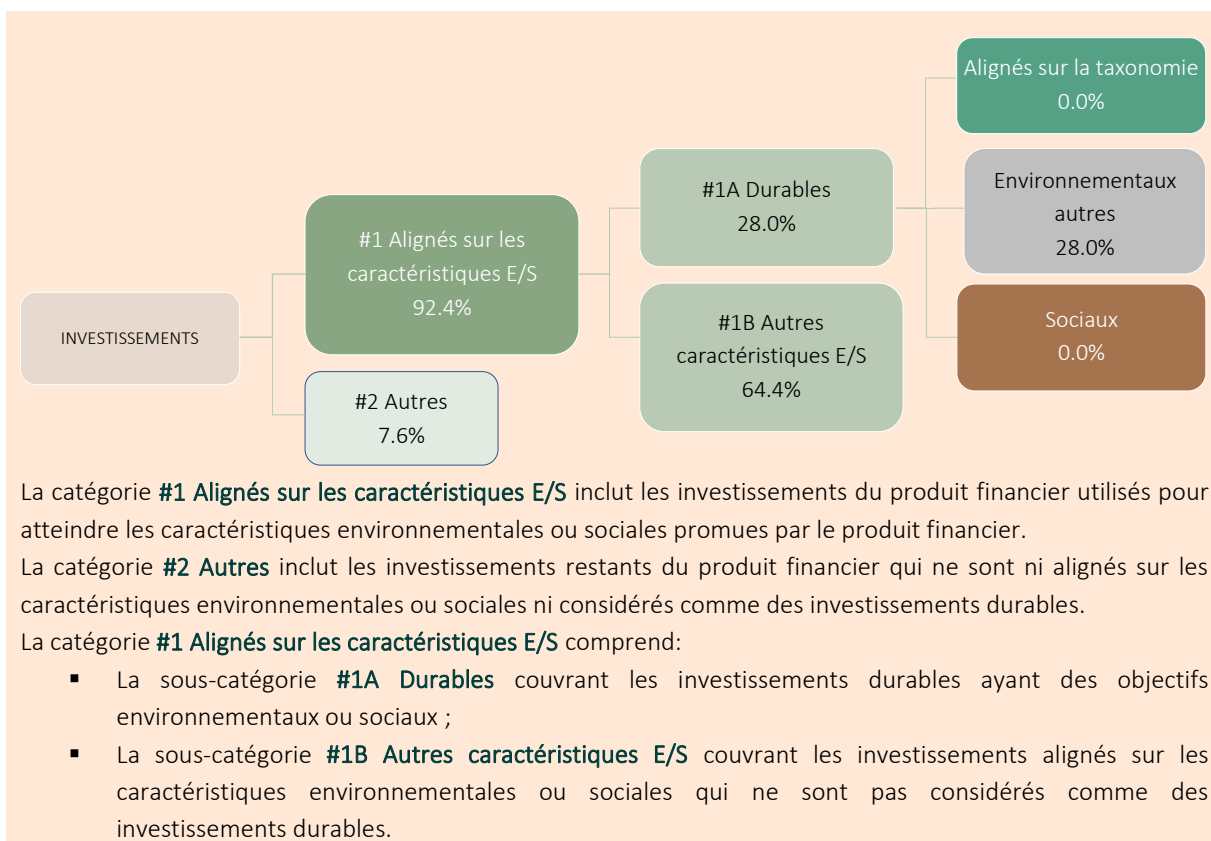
INVESTISSEMENTS

#1 Alignés sur les caractéristiques E/S
92.4%

#2 Autres
7.6%

#1A Durables
28.0%

#1B Autres caractéristiques E/S
64.4%

Alignés sur la taxonomie
0.0%

Environnementaux autres
28.0%

Sociaux
0.0%

La catégorie #1 Alignés sur les caractéristiques E/S inclut les investissements du produit financier utilisés pour atteindre les caractéristiques environnementales ou sociales promues par le produit financier.
La catégorie #2 Autres inclut les investissements restants du produit financier qui ne sont ni alignés sur les caractéristiques environnementales ou sociales ni considérés comme des investissements durables.
La catégorie #1 Alignés sur les caractéristiques E/S comprend:

▪ La sous-catégorie #1A Durables couvrant les investissements durables ayant des objectifs environnementaux ou sociaux ;
▪ La sous-catégorie #1B Autres caractéristiques E/S couvrant les investissements alignés sur les caractéristiques environnementales ou sociales qui ne sont pas considérés comme des investissements durables.